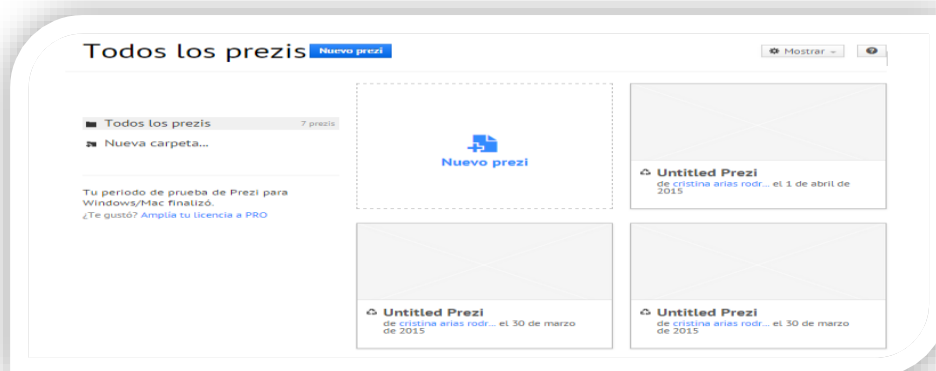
Todos los prezis Nuevo prezi

Mostrar

?

Todos los prezis 7 prezis

Nueva carpeta...

Tu periodo de prueba de Prezi para Windows/Mac finalizó.
¿Te gustó? Amplía tu licencia a PRO

Nuevo prezi

Untitled Prezi
de cristina arias rodr... el 1 de abril de 2015

Untitled Prezi
de cristina arias rodr... el 30 de marzo de 2015

Untitled Prezi
de cristina arias rodr... el 30 de marzo de 2015